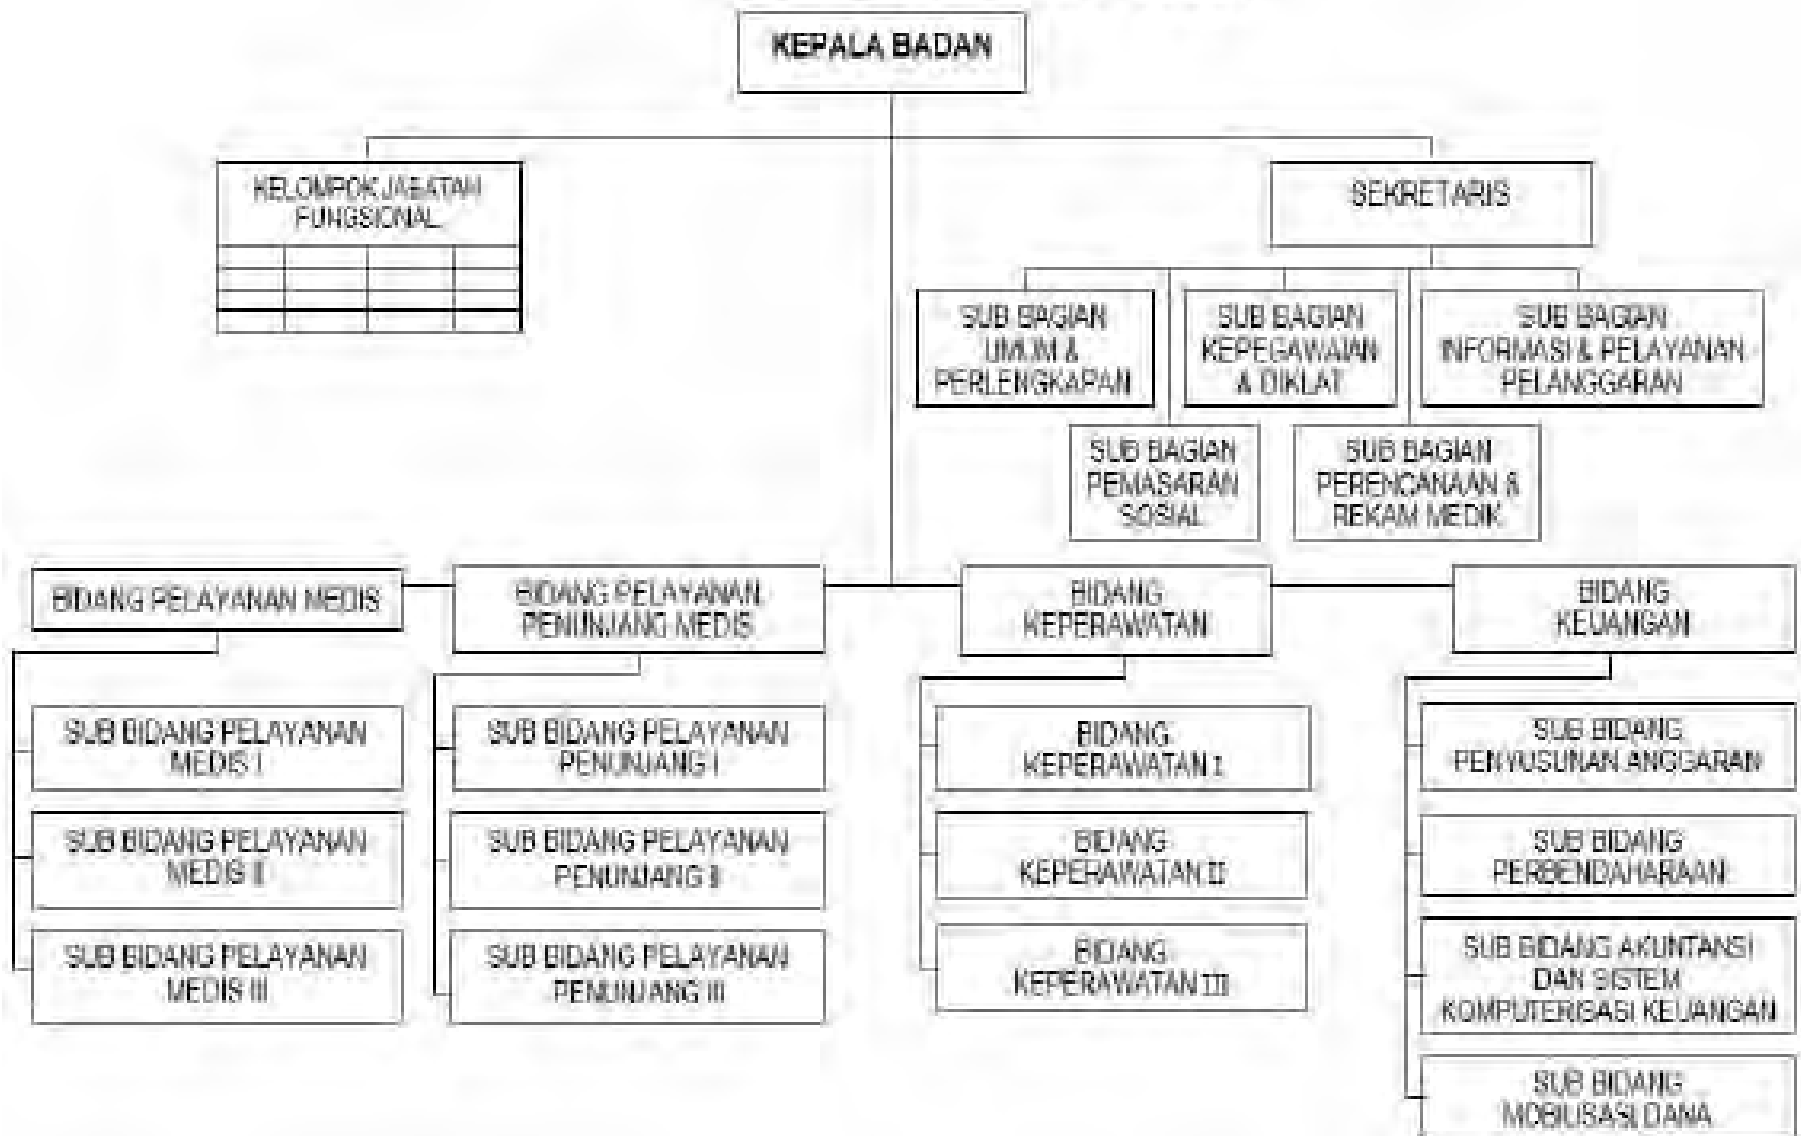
KEPALA BADAN

KELOMPOK JABATAN FUNGSIONAL

SEKRETARIS

SUB BAGIAN UMUM & PERLENGKAPAN

SUB BAGIAN KEPEGAWAIAN & DIKLAT

SUB BAGIAN INFORMASI & PELAYANAN PELANGGARAN

SUB BAGIAN PEMASARAN SOSIAL

SUB BAGIAN PERENCANAAN & REKAM MEDIK

BIDANG PELAYANAN MEDIS

BIDANG PELAYANAN PENUNJANG MEDIS

BIDANG KEPERAWATAN

BIDANG KEUANGAN

SUB BIDANG PELAYANAN MEDIS I

SUB BIDANG PELAYANAN MEDIS II

SUB BIDANG PELAYANAN MEDIS III

SUB BIDANG PELAYANAN PENUNJANG I

SUB BIDANG PELAYANAN PENUNJANG II

SUB BIDANG PELAYANAN PENUNJANG III

BIDANG KEPERAWATAN I

BIDANG KEPERAWATAN II

BIDANG KEPERAWATAN III

SUB BIDANG PENYUSUNAN ANGGARAN

SUB BIDANG PERBENDAHARAAN

SUB BIDANG AKUNTANSI DAN SISTEM KOMPUTERISASI KEUANGAN

SUB BIDANG MOBILISASI DANA